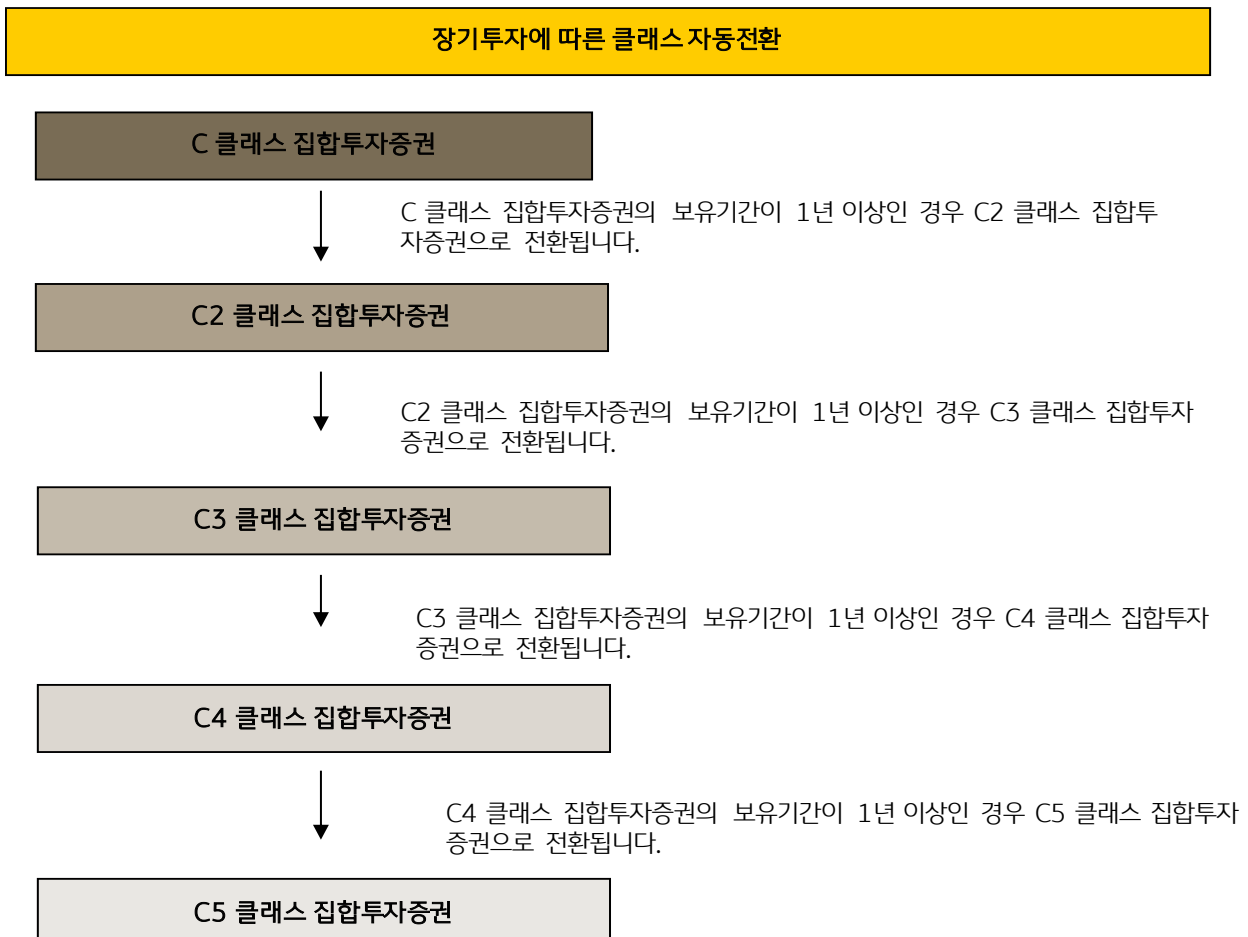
장기투자에 따른 클래스 자동전환

C 클래스 집합투자증권

C 클래스 집합투자증권의 보유기간이 1년 이상인 경우 C2 클래스 집합투자증권으로 전환됩니다.

C2 클래스 집합투자증권

C2 클래스 집합투자증권의 보유기간이 1년 이상인 경우 C3 클래스 집합투자증권으로 전환됩니다.

C3 클래스 집합투자증권

C3 클래스 집합투자증권의 보유기간이 1년 이상인 경우 C4 클래스 집합투자증권으로 전환됩니다.

C4 클래스 집합투자증권

C4 클래스 집합투자증권의 보유기간이 1년 이상인 경우 C5 클래스 집합투자증권으로 전환됩니다.

C5 클래스 집합투자증권